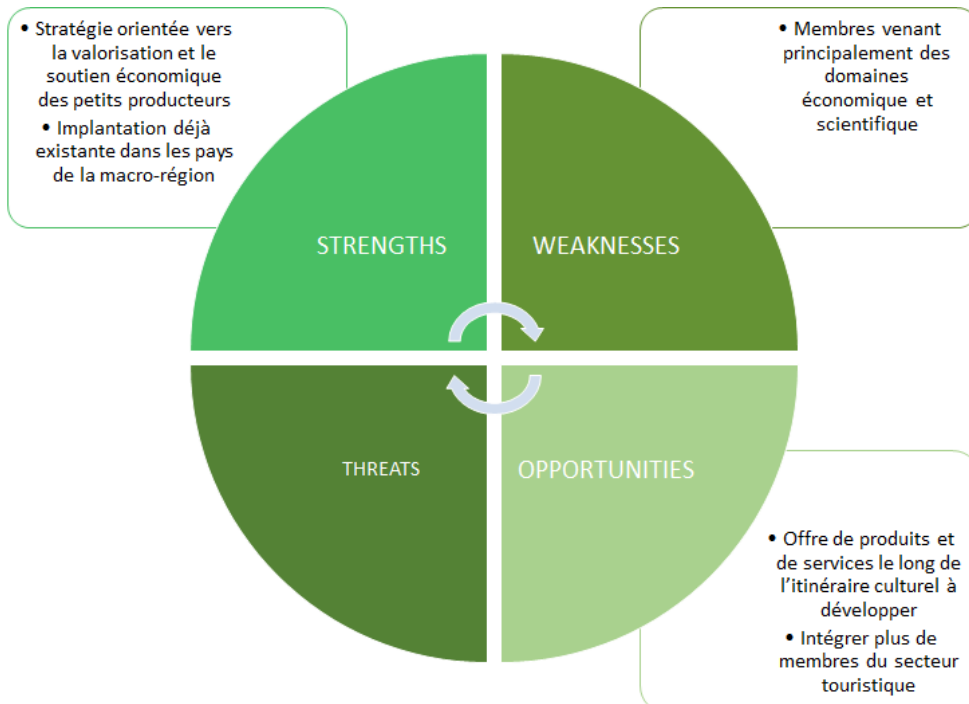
• Stratégie orientée vers la valorisation et le soutien économique des petits producteurs

• Implantation déjà existante dans les pays de la macro-région

• Membres venant principalement des domaines économique et scientifique

STRENGTHS

WEAKNESSES

THREATS

OPPORTUNITIES

• Offre de produits et de services le long de l'itinéraire culturel à développer

• Intégrer plus de membres du secteur touristique